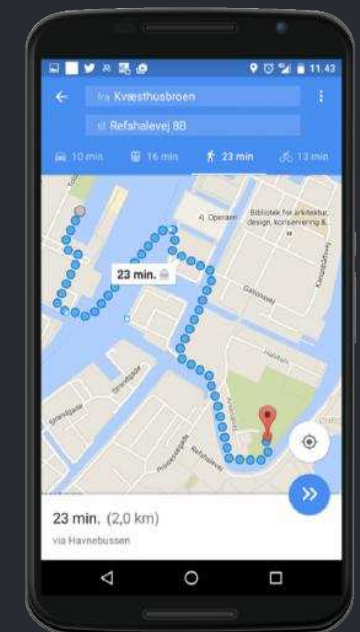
11.43

fra Kvæsthusbroen

til Refshalevej 8B

10 min

16 min

23 min

13 min

Operaen

Bibliotek for arkitektur, design, konservering &

23 min.

Galionsvej

Strandgade

Refshalevej

23 min. (2,0 km)

via Havnebussen